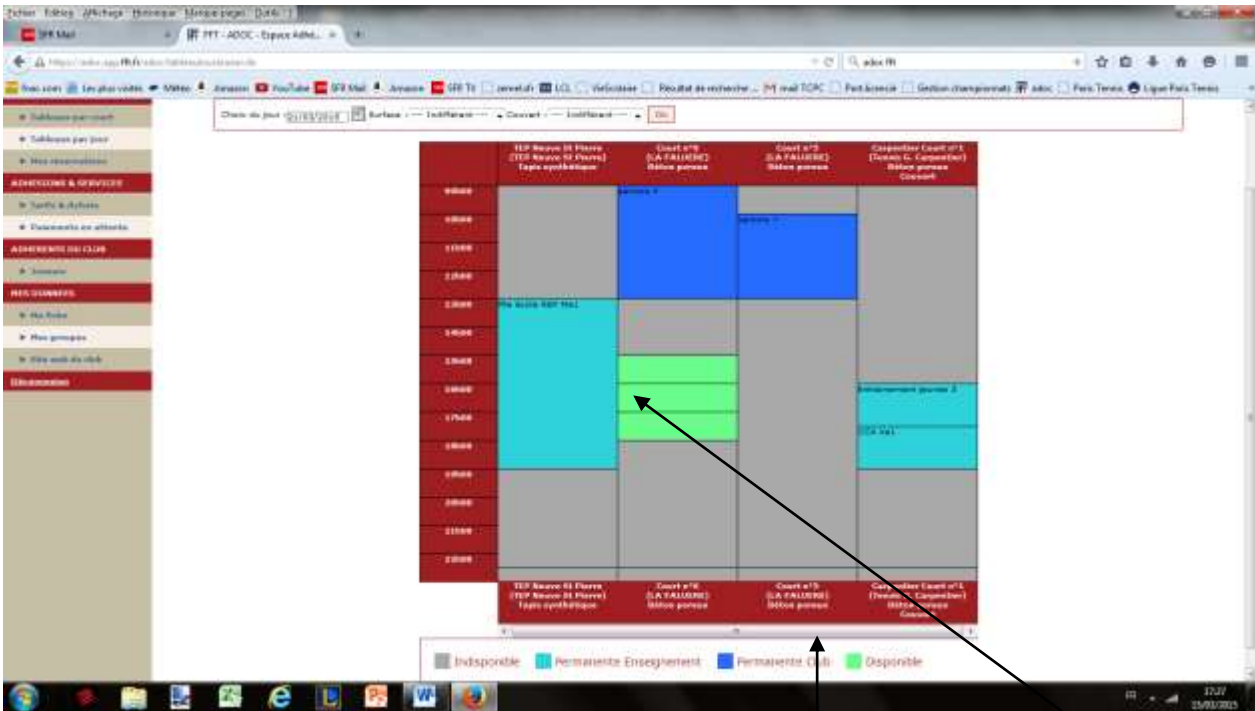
Fichier Édition Affichage Historique Marque-pages Outils ?

SFR Mail
FFT - ADOC - Espace Adhé... ×

adoc fft

Tableaux par court
Tableaux par jour
Mes réservations
ADHESIONS & SERVICES
Tarifs & achats
Paiements en attente
ADHERENTS DU CLUB
Annuaire
MES DONNEES
Ma fiche
Mes groupes
Site web du club
Déconnexion

Choix du jour 25/03/2015 Surface : --- Indifférent --- Couvert : --- Indifférent --- Ok

| | TEP Neuve St Pierre (TEP Neuve St Pierre) Tapis synthétique | Court n°6 (LA FALUERE) Béton poreux | Court n°5 (LA FALUERE) Béton poreux | Carpentier Court n°1 (Tennis G. Carpentier) Béton poreux Couvert |
|---|---|---|---|---|
| 09h00 | | seniors + | | |
| 10h00 | | | seniors + | |
| 11h00 | | | | |
| 12h00 | | | | |
| 13h00 | Mé école 4ap Ma1 | | | |
| 14h00 | | | | |
| 15h00 | | | | |
| 16h00 | | | | Entraînement jeunes 2 |
| 17h00 | | | | CCA Ma1 |
| 18h00 | | | | |
| 19h00 | | | | |
| 20h00 | | | | |
| 21h00 | | | | |
| 22h00 | | | | |
| | TEP Neuve St Pierre (TEP Neuve St Pierre) Tapis synthétique | Court n°6 (LA FALUERE) Béton poreux | Court n°5 (LA FALUERE) Béton poreux | Carpentier Court n°1 (Tennis G. Carpentier) Béton poreux Couvert |

Indisponible Permanente Enseignement Permanente Club Disponible

FR 17:27 25/03/2015